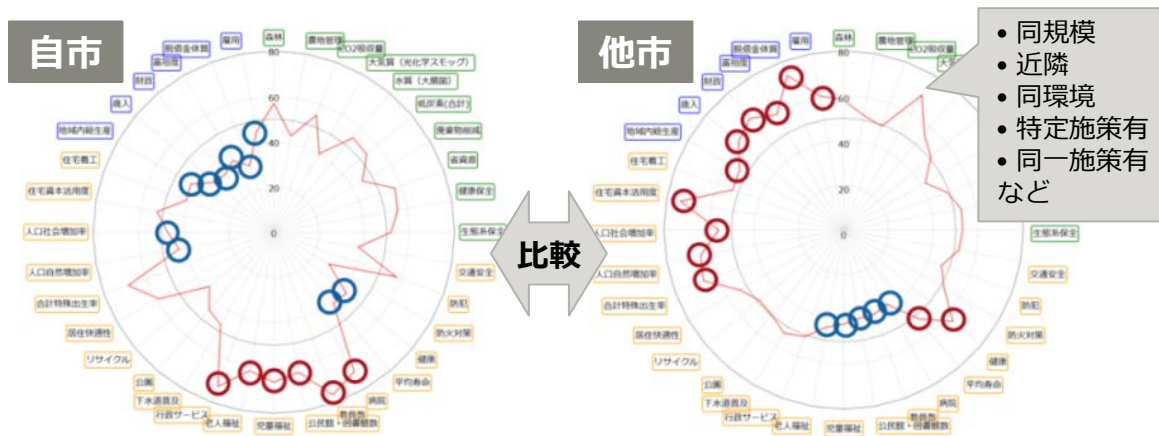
自市

雇用
森林
農地管理
CO2吸収量
大気質（光化学スモッグ）
水質（大腸菌）
低炭素(合計)
廃棄物削減
省資源
健康保全
生態系保全
交通安全
防犯
防火対策
健康
平均寿命
病院
教育費
公民館・図書館数
児童福祉
老人福祉
行政サービス
下水道普及
公園
リサイクル
居住快適性
合計特殊出生率
人口自然増加率
人口社会増加率
住宅資本活用度
住宅着工
地域内総生産
歳入
財政
高利用
税収金体質

80
60
40
20
0

比較

他市

雇用
森林
農地管理
CO2吸収量
税収金体質
高利用
財政
歳入
地域内総生産
住宅着工
住宅資本活用度
人口社会増加率
人口自然増加率
合計特殊出生率
居住快適性
リサイクル
公園
下水道普及
行政サービス
老人福祉
児童福祉
公民館・図書館数
教育費
病院
平均寿命
健康
防火対策
防犯
交通安全
生態系保全

80
60
40
20
0

• 同規模
• 近隣
• 同環境
• 特定施策有
• 同一施策有
など